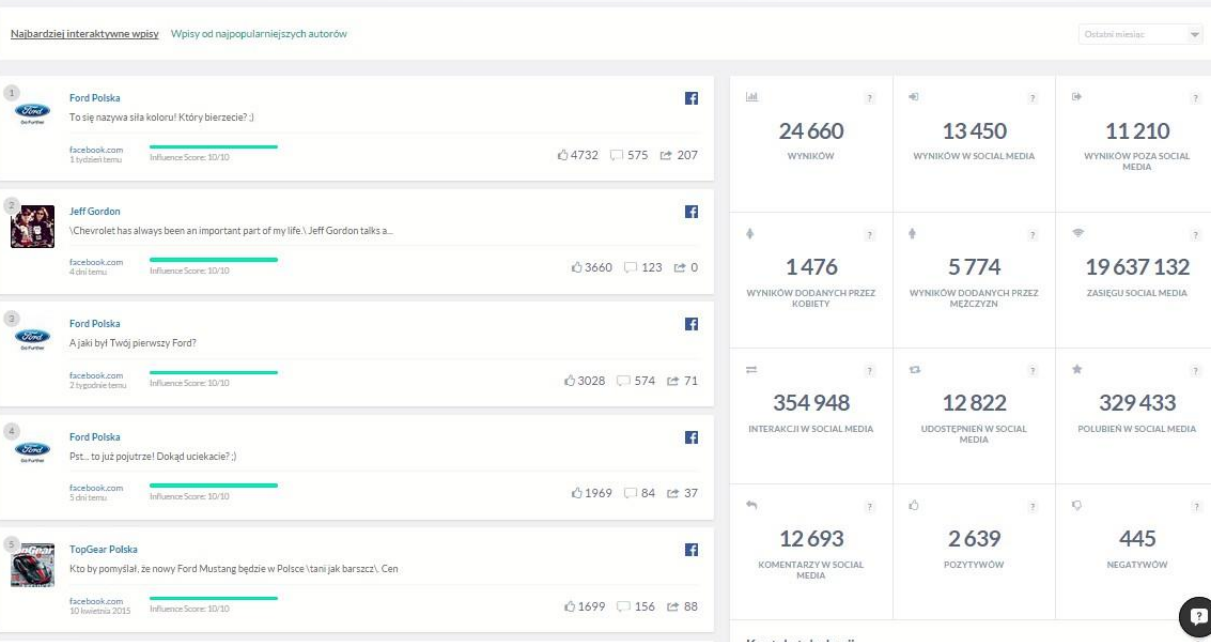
Najbardziej interaktywne wpisy    Wpisy od najpopularniejszych autorów

Ostatni miesiąc

1
Ford
Go Further
Ford Polska
To się nazywa siła koloru! Który bierzecie? ;)
facebook.com
1 tydzień temu
Influence Score: 10/10
4732 575 207

2
Jeff Gordon
\Chevrolet has always been an important part of my life.\ Jeff Gordon talks a...
facebook.com
4 dni temu
Influence Score: 10/10
3660 123 0

3
Ford
Go Further
Ford Polska
A jaki był Twój pierwszy Ford?
facebook.com
2 tygodnie temu
Influence Score: 10/10
3028 574 71

4
Ford
Go Further
Ford Polska
Pst... to już pojutrze! Dokąd uciekacie? ;)
facebook.com
5 dni temu
Influence Score: 10/10
1969 84 37

5
TopGear Polska
Kto by pomyślał, że nowy Ford Mustang będzie w Polsce \tani jak barszcz\. Cen
facebook.com
10 kwietnia 2015
Influence Score: 10/10
1699 156 88

?
24 660
WYNIKÓW

?
13 450
WYNIKÓW W SOCIAL MEDIA

?
11 210
WYNIKÓW POZA SOCIAL MEDIA

?
1 476
WYNIKÓW DODANYCH PRZEZ KOBIETY

?
5 774
WYNIKÓW DODANYCH PRZEZ MĘŻCZYZN

?
19 637 132
ZASIĘGU SOCIAL MEDIA

?
354 948
INTERAKCJI W SOCIAL MEDIA

?
12 822
UDOSTĘPNIEŃ W SOCIAL MEDIA

?
329 433
POLUBIEŃ W SOCIAL MEDIA

?
12 693
KOMENTARZY W SOCIAL MEDIA

?
2 639
POZYTYWÓW

?
445
NEGATYWÓW

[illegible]